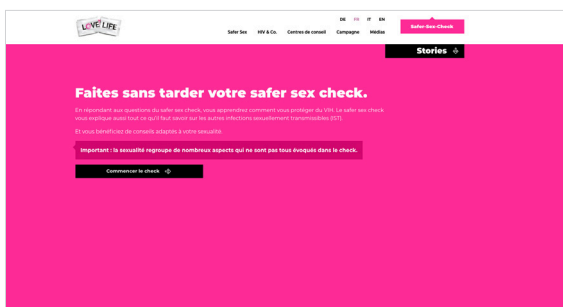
LOVE LIFE

DE FR IT EN

Safer-Sex-Check

Safer Sex HIV & Co. Centres de conseil Campagne Médias

Stories

Faites sans tarder votre safer sex check.

En répondant aux questions du safer sex check, vous apprendrez comment vous protéger du VIH. Le safer sex check vous explique aussi tout ce qu'il faut savoir sur les autres infections sexuellement transmissibles (IST).

Et vous bénéficiez de conseils adaptés à votre sexualité.

Important : la sexualité regroupe de nombreux aspects qui ne sont pas tous évoqués dans le check.

Commencer le check